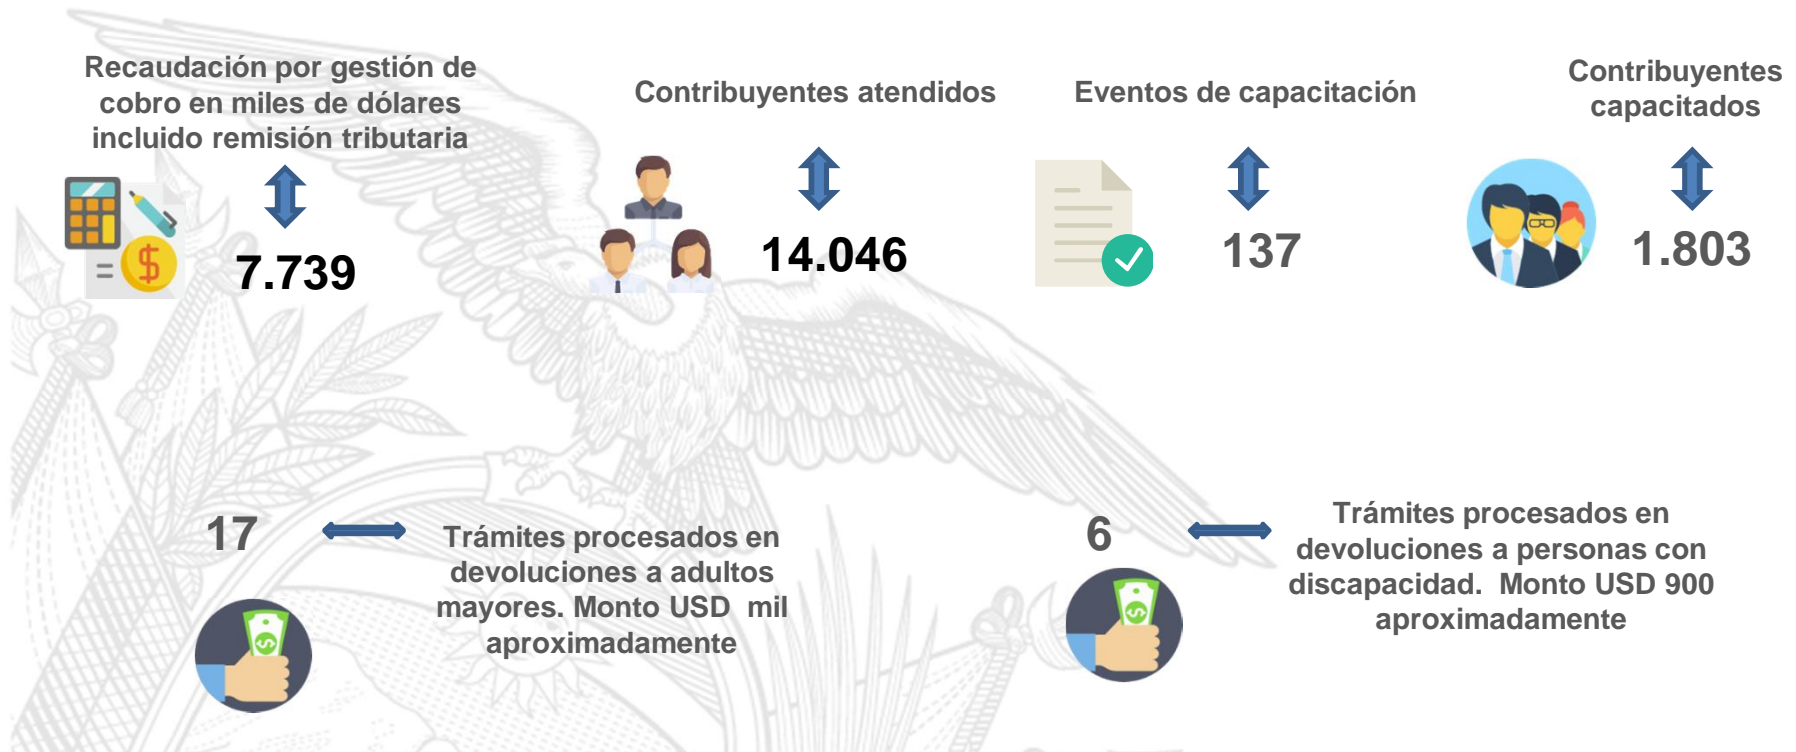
Recaudación por gestión de cobro en miles de dólares incluido remisión tributaria

7.739

Contribuyentes atendidos

14.046

Eventos de capacitación

137

Contribuyentes capacitados

1.803

17

Trámites procesados en devoluciones a adultos mayores. Monto USD mil aproximadamente

6

Trámites procesados en devoluciones a personas con discapacidad. Monto USD 900 aproximadamente